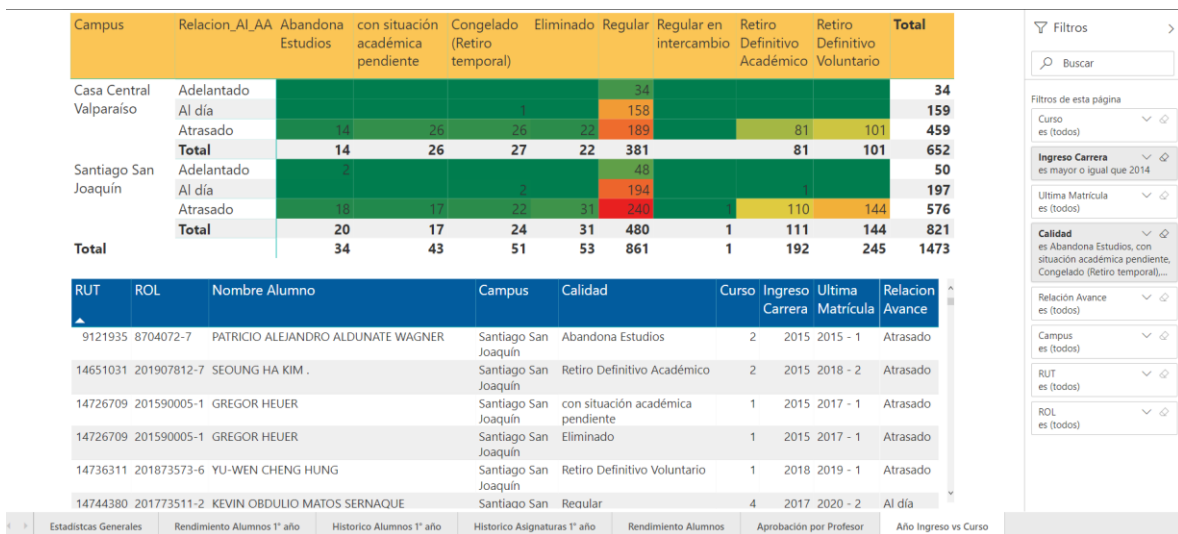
| Campus | Relacion_Al_AA | Abandona Estudios | con situación académica pendiente | Congelado (Retiro temporal) | Eliminado | Regular | Regular en intercambio | Retiro Definitivo Académico | Retiro Definitivo Voluntario | Total |
|---|---|---|---|---|---|---|---|---|---|---|
| Casa Central Valparaíso | Adelantado | | | | | 34 | | | | 34 |
| | Al día | | | 1 | | 158 | | | | 159 |
| | Atrasado | 14 | 26 | 26 | 22 | 189 | | 81 | 101 | 459 |
| | Total | 14 | 26 | 27 | 22 | 381 | | 81 | 101 | 652 |
| Santiago San Joaquín | Adelantado | 2 | | | | 48 | | | | 50 |
| | Al día | | | 2 | | 194 | | 1 | | 197 |
| | Atrasado | 18 | 17 | 22 | 31 | 240 | 1 | 110 | 144 | 576 |
| | Total | 20 | 17 | 24 | 31 | 480 | 1 | 111 | 144 | 821 |
| Total | | 34 | 43 | 51 | 53 | 861 | 1 | 192 | 245 | 1473 |

| RUT | ROL | Nombre Alumno | Campus | Calidad | Curso | Ingreso Carrera | Ultima Matrícula | Relacion Avance |
|---|---|---|---|---|---|---|---|---|
| 9121935 | 8704072-7 | PATRICIO ALEJANDRO ALDUNATE WAGNER | Santiago San Joaquín | Abandona Estudios | 2 | 2015 | 2015 - 1 | Atrasado |
| 14651031 | 201907812-7 | SEOUNG HA KIM . | Santiago San Joaquín | Retiro Definitivo Académico | 2 | 2015 | 2018 - 2 | Atrasado |
| 14726709 | 201590005-1 | GREGOR HEUER | Santiago San Joaquín | con situación académica pendiente | 1 | 2015 | 2017 - 1 | Atrasado |
| 14726709 | 201590005-1 | GREGOR HEUER | Santiago San Joaquín | Eliminado | 1 | 2015 | 2017 - 1 | Atrasado |
| 14736311 | 201873573-6 | YU-WEN CHENG HUNG | Santiago San Joaquín | Retiro Definitivo Voluntario | 1 | 2018 | 2019 - 1 | Atrasado |
| 14744380 | 201773511-2 | KEVIN OBDULIO MATOS SERNAQUE | Santiago San | Regular | 4 | 2017 | 2020 - 2 | Al día |

Filtros
Buscar
Filtros de esta página
Curso
es (todos)
Ingreso Carrera
es mayor o igual que 2014
Ultima Matrícula
es (todos)
Calidad
es Abandona Estudios, con situación académica pendiente, Congelado (Retiro temporal),...
Relación Avance
es (todos)
Campus
es (todos)
RUT
es (todos)
ROL
es (todos)

Estadistcas Generales | Rendimiento Alumnos 1° año | Historico Alumnos 1° año | Historico Asignaturas 1° año | Rendimiento Alumnos | Aprobación por Profesor | Año Ingreso vs Curso